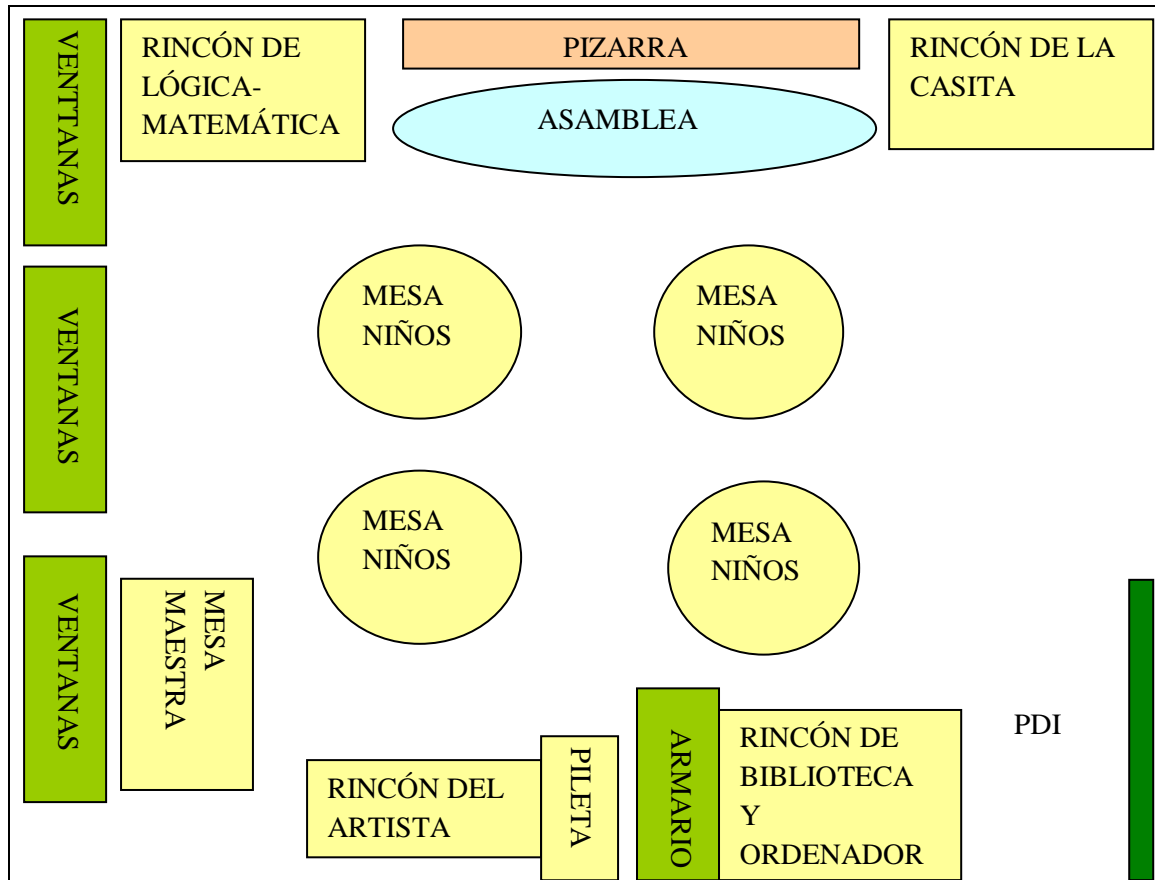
VENTANAS

RINCÓN DE LÓGICA-MATEMÁTICA

PIZARRA

ASAMBLEA

RINCÓN DE LA CASITA

VENTANAS

MESA NIÑOS

MESA NIÑOS

MESA NIÑOS

MESA NIÑOS

VENTANAS

MESA MAESTRA

PDI

RINCÓN DEL ARTISTA

PILETA

ARMARIO

RINCÓN DE BIBLIOTECA Y ORDENADOR